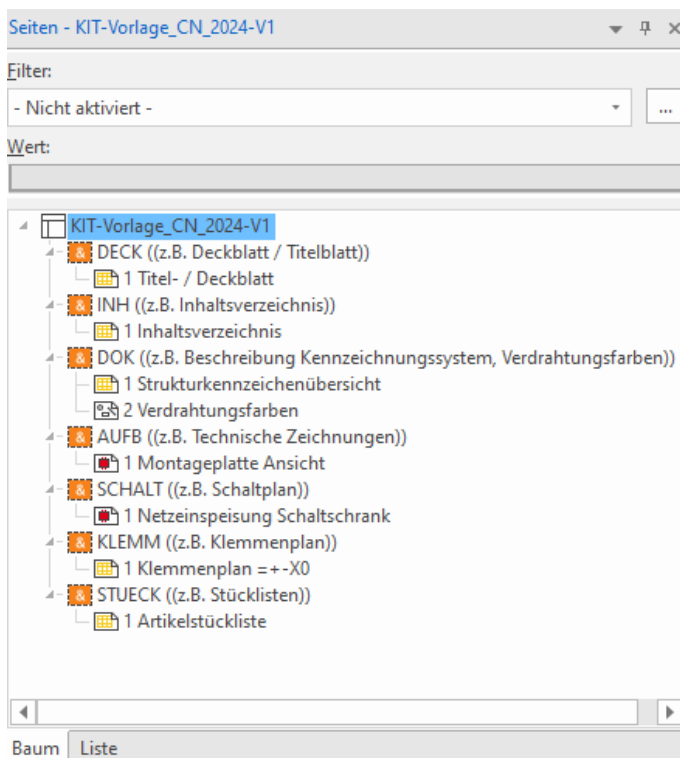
Seiten - KIT-Vorlage_CN_2024-V1

Filter:

- Nicht aktiviert -

...

Wert:

KIT-Vorlage_CN_2024-V1

DECK ((z.B. Deckblatt / Titelblatt))

1 Titel- / Deckblatt

INH ((z.B. Inhaltsverzeichnis))

1 Inhaltsverzeichnis

DOK ((z.B. Beschreibung Kennzeichnungssystem, Verdrahtungsfarben))

1 Strukturkennzeichenübersicht

2 Verdrahtungsfarben

AUFB ((z.B. Technische Zeichnungen))

1 Montageplatte Ansicht

SCHALT ((z.B. Schaltplan))

1 Netzeinspeisung Schaltschrank

KLEMM ((z.B. Klemmenplan))

1 Klemmenplan =+-X0

STUECK ((z.B. Stücklisten))

1 Artikelstückliste

Baum | Liste